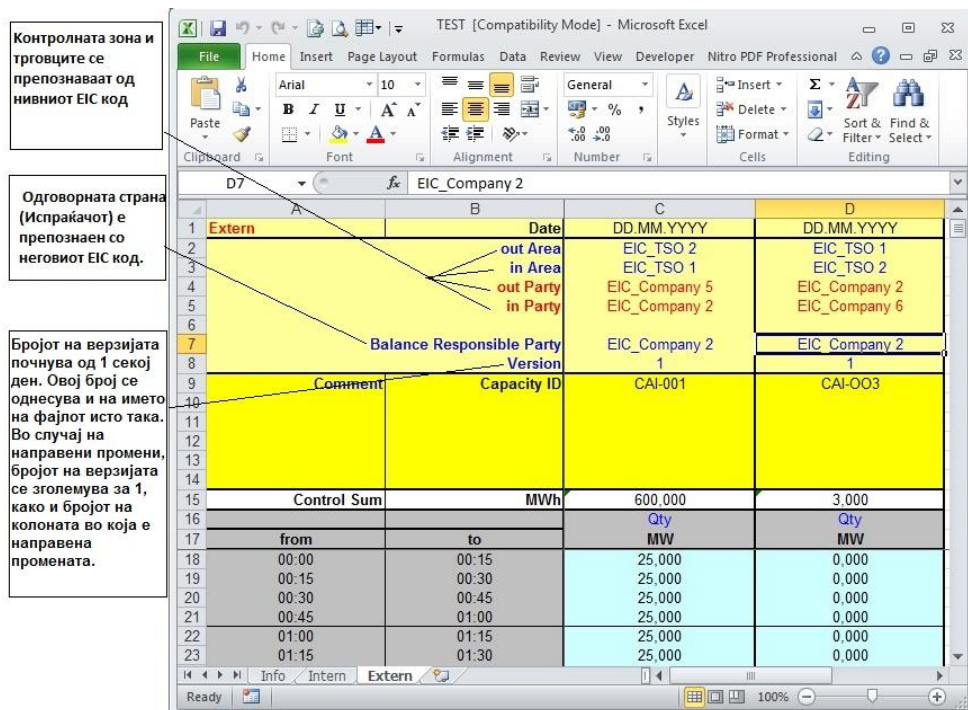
Контролната зона и трговците се препознаваат од нивниот EIC код

Одговорната страна (Испраќачот) е препознаен со неговиот EIC код.

Бројот на верзијата почнува од 1 секој ден. Овој број се однесува и на името на фајлот исто така. Во случај на направени промени, бројот на верзијата се зголемува за 1, како и бројот на колоната во која е направена промената.

TEST [Compatibility Mode] - Microsoft Excel

File Home Insert Page Layout Formulas Data Review View Developer Nitro PDF Professional

Paste Arial 10 B I U A A General % Styles Insert Delete Format Sort & Filter Find & Select

Clipboard Font Alignment Number Cells Editing

D7 $f_x$ EIC_Company 2

| | A | B | C | D |
|---|---|---|---|---|
| 1 | Extern | Date | DD.MM.YYYY | DD.MM.YYYY |
| 2 | | out Area | EIC_TSO 2 | EIC_TSO 1 |
| 3 | | in Area | EIC_TSO 1 | EIC_TSO 2 |
| 4 | | out Party | EIC_Company 5 | EIC_Company 2 |
| 5 | | in Party | EIC_Company 2 | EIC_Company 6 |
| 6 | | | | |
| 7 | | Balance Responsible Party | EIC_Company 2 | EIC_Company 2 |
| 8 | | Version | 1 | 1 |
| 9 | Comment | Capacity ID | CAI-001 | CAI-OO3 |
| 10 | | | | |
| 11 | | | | |
| 12 | | | | |
| 13 | | | | |
| 14 | | | | |
| 15 | Control Sum | MWh | 600,000 | 3,000 |
| 16 | | | Qty | Qty |
| 17 | from | to | MW | MW |
| 18 | 00:00 | 00:15 | 25,000 | 0,000 |
| 19 | 00:15 | 00:30 | 25,000 | 0,000 |
| 20 | 00:30 | 00:45 | 25,000 | 0,000 |
| 21 | 00:45 | 01:00 | 25,000 | 0,000 |
| 22 | 01:00 | 01:15 | 25,000 | 0,000 |
| 23 | 01:15 | 01:30 | 25,000 | 0,000 |

Info Intern Extern

Ready 100%